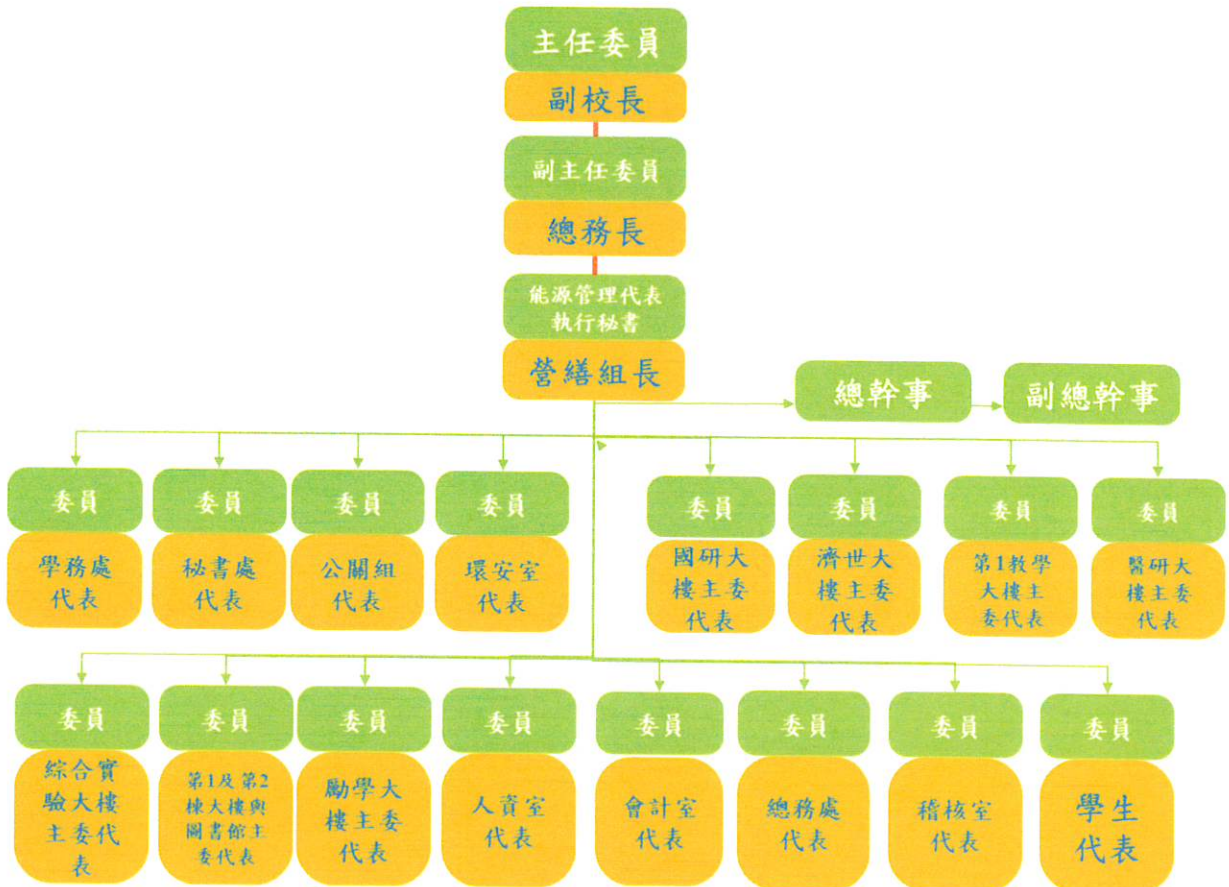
主任委員
副校長

副主任委員
總務長

能源管理代表
執行秘書
營繕組長

總幹事

副總幹事

委員
學務處代表

委員
秘書處代表

委員
公關組代表

委員
環安室代表

委員
國研大樓主委代表

委員
濟世大樓主委代表

委員
第1教學大樓主委代表

委員
醫研大樓主委代表

委員
綜合實驗大樓主委代表

委員
第1及第2棟大樓與圖書館主委代表

委員
勵學大樓主委代表

委員
人資室代表

委員
會計室代表

委員
總務處代表

委員
稽核室代表

委員
學生代表